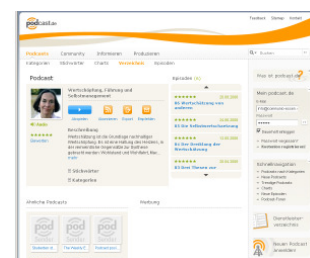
podcast.de

Toolbox Sitemap Kontakt

Podcasts Community Informieren Produzieren

Kategorien Hörcharts Charts Verzeichnis Episoden

Podcast

Wertschätzung, Führung und Selbstmanagement

Abspielen Abonnieren Export Empfehlen

Beschreibung

Mehr Wertschätzung in der Grundlage nachhaltiger Wertschätzung, die sich in Haltung, den Kollegen, in Unternehmen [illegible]

Episoden (4)

Als Wertschätzung von anderen

Als Selbstwertschätzung

Gestaltung der Wertschätzung

Ein 5ten Thema zur

Mein podcast.de

Passwort vergessen?

Schnellnavigation

Ähnliche Podcasts

Werbung

Beuen Podcast anmelden